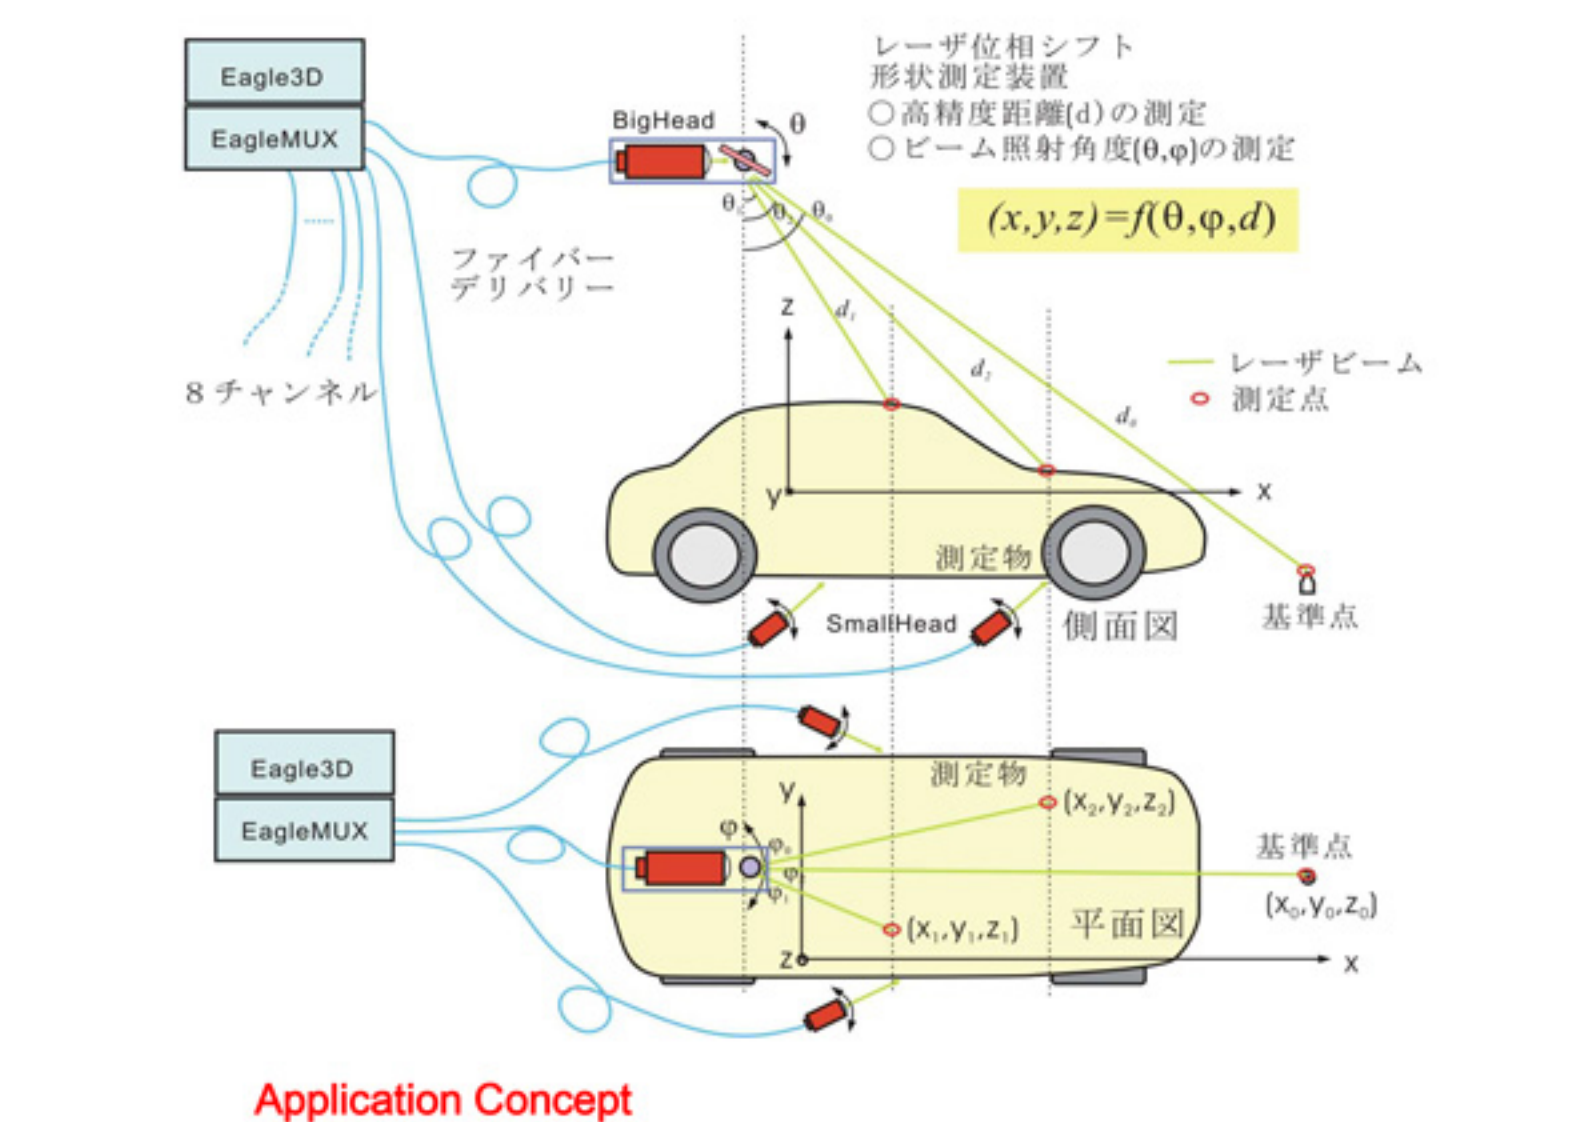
Eagle3D

EagleMUX

BigHead

$\theta$

レーザ位相シフト形状測定装置

○高精度距離(d)の測定

○ビーム照射角度($\theta$,$\varphi$)の測定

$(x,y,z)=f(\theta,\varphi,d)$

$\theta_2$ $\theta_1$ $\theta_0$

ファイバーデリバリー

8チャンネル

z

$d_1$

$d_2$

$d_0$

レーザビーム

測定点

y

x

測定物

SmallHead

側面図

基準点

Eagle3D

EagleMUX

測定物

y

$\varphi$

$\varphi_0$

$\varphi$

$\varphi_1$

$(x_2,y_2,z_2)$

基準点

$(x_0,y_0,z_0)$

$(x_1,y_1,z_1)$

平面図

z

x

Application Concept